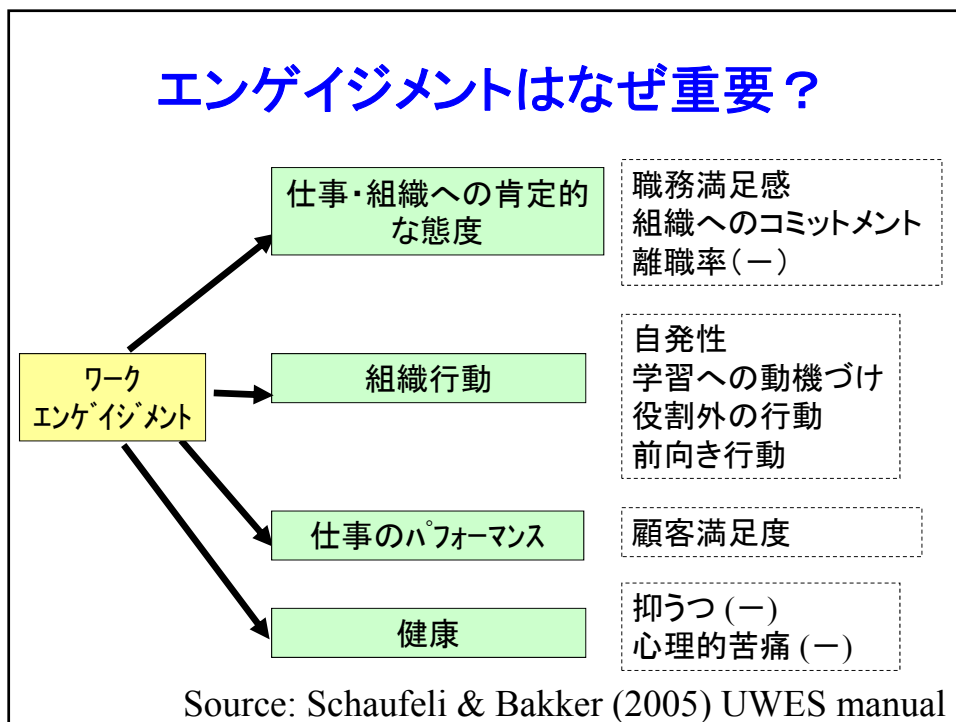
エンゲイジメントはなぜ重要？

ワーク
エンゲイジメント

仕事・組織への肯定的な態度

職務満足感
組織へのコミットメント
離職率（－）

組織行動

自発性
学習への動機づけ
役割外の行動
前向き行動

仕事のパフォーマンス

顧客満足度

健康

抑うつ (－)
心理的苦痛 (－)

Source: Schaufeli & Bakker (2005) UWES manual